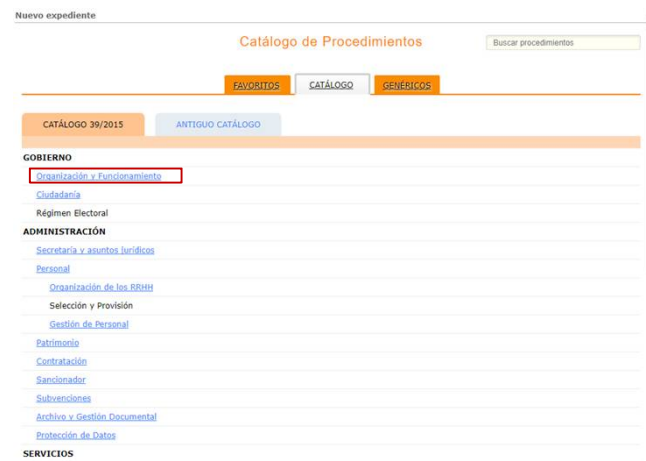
Nuevo expediente

Catálogo de Procedimientos

Buscar procedimientos

FAVORITOS
CATÁLOGO
GENÉRICOS

CATÁLOGO 39/2015
ANTIGUO CATÁLOGO

GOBIERNO
Organización y Funcionamiento
Ciudadanía
Régimen Electoral
ADMINISTRACIÓN
Secretaría y asuntos jurídicos
Personal
Organización de los RRHH
Selección y Provisión
Gestión de Personal
Patrimonio
Contratación
Sancionador
Subvenciones
Archivo y Gestión Documental
Protección de Datos
SERVICIOS